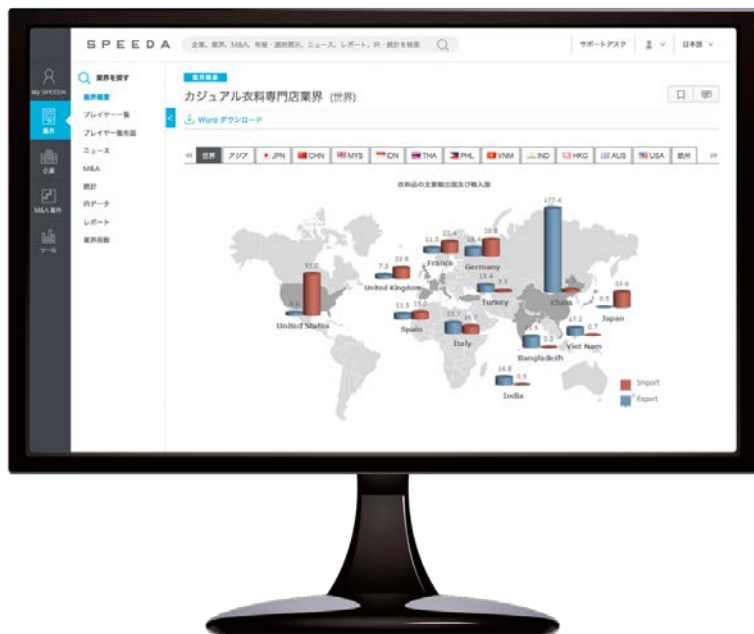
SPEEDA 企業、業界、M&A、市場・適時開示、ニュース、レポート、IR・統計を検索

サポートデスク 日本語

My SPEEDA
業界
企業
M&A案件
ツール

業界を探す
業界概要
プレイヤー一覧
プレイヤー業界図
ニュース
M&A
統計
IRデータ
レポート
業界用語

業界概要
カジュアル衣料専門店業界 (世界)

Word ダウンロード

世界 アジア JPN CHN MYS IDN THA PHL VNM IND HKG AUS USA 欧州

衣料品の主要輸出国及び輸入国

177.4
91.0
7.8 22.8
11.0 22.4
10.8
15.4 9.1
5.5
11.5 15.0
13.7 15.5
33.6
0.5
31.5 0.3
17.2 0.7
16.8 0.5

France
Germany
United Kingdom
Turkey
China
Japan
United States
Spain
Italy
Bangladesh
Viet Nam
India

Import
Export